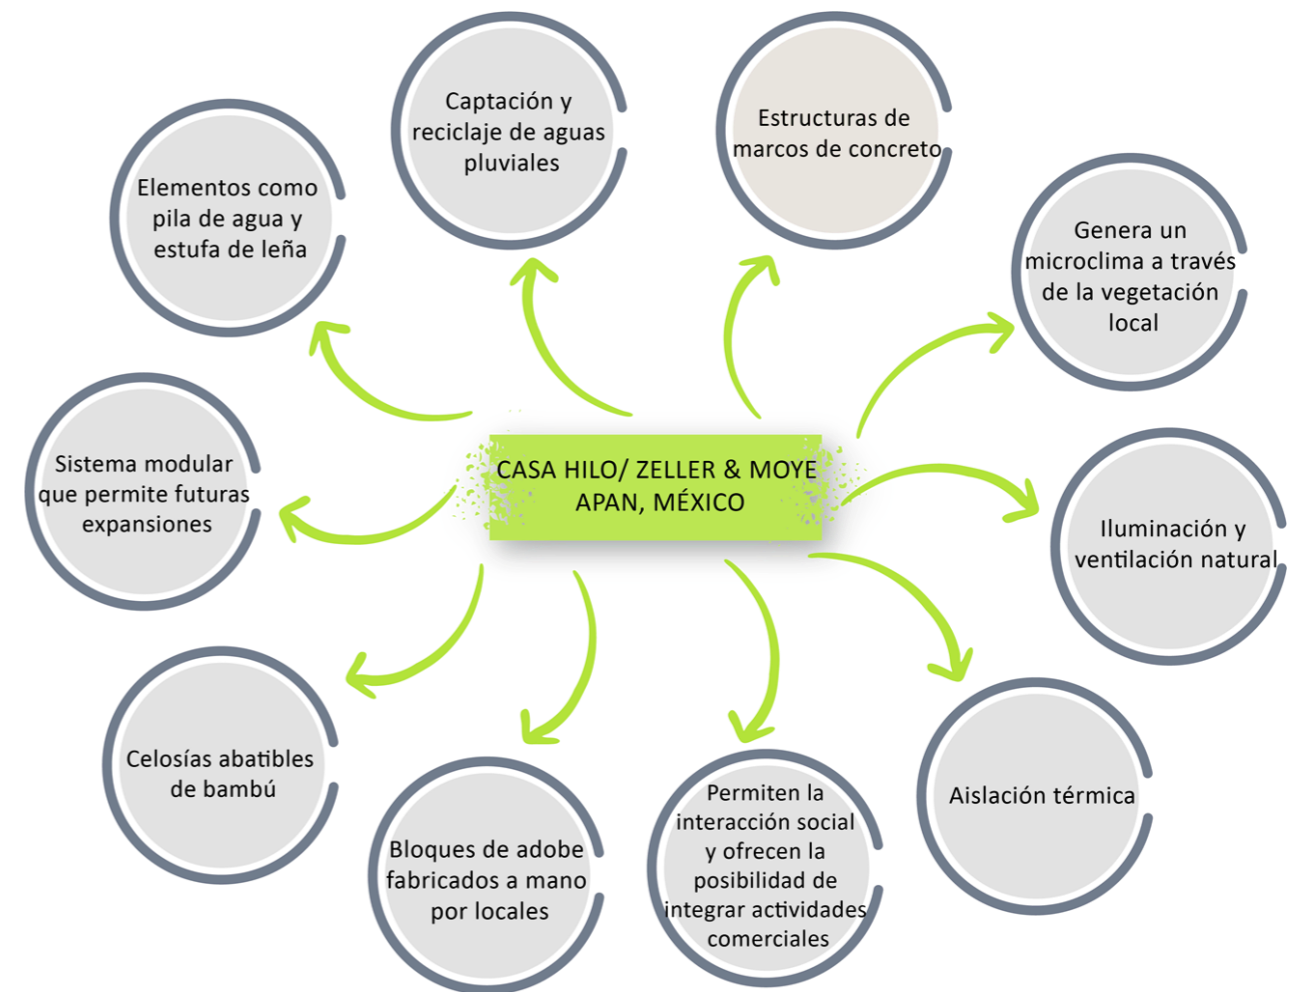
CASA HILO/ ZELLER & MOYE
APAN, MÉXICO

Captación y reciclaje de aguas pluviales

Estructuras de marcos de concreto

Genera un microclima a través de la vegetación local

Iluminación y ventilación natural

Aislación térmica

Permiten la interacción social y ofrecen la posibilidad de integrar actividades comerciales

Bloques de adobe fabricados a mano por locales

Celosías abatibles de bambú

Sistema modular que permite futuras expansiones

Elementos como pila de agua y estufa de leña